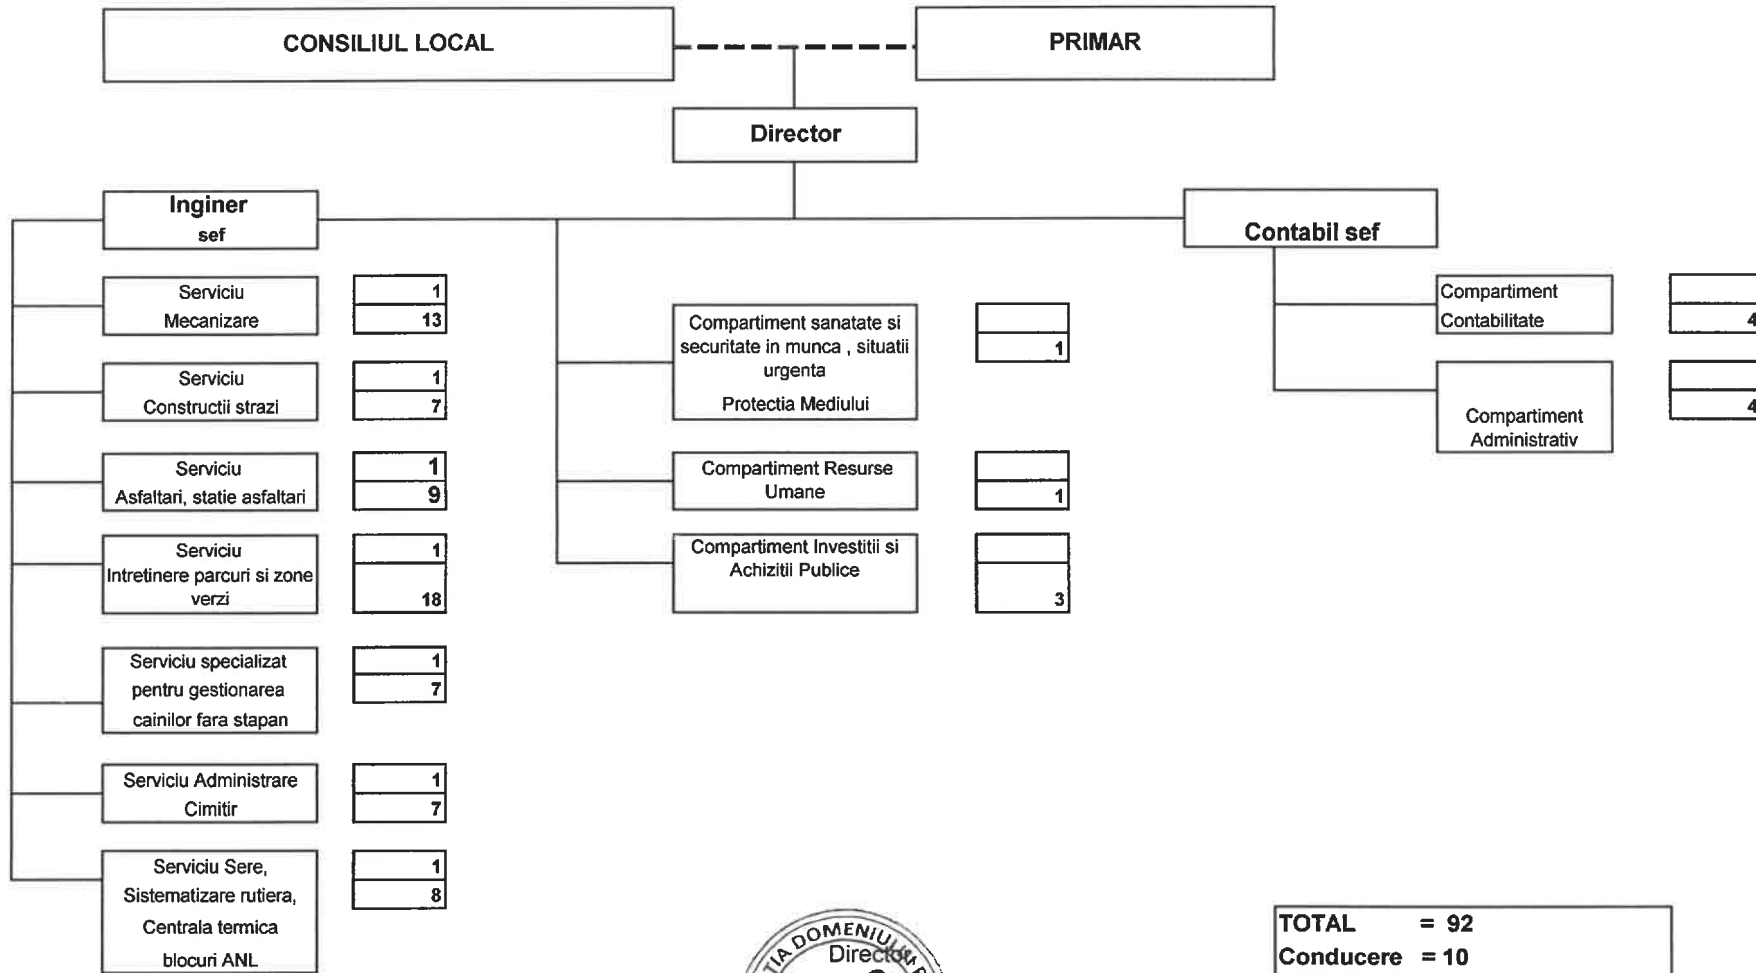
CONSILIUL LOCAL

PRIMAR

Director

Inginer sef

Contabil sef

Serviciu Mecanizare

1
13

Serviciu Constructii strazi

1
7

Serviciu Asfaltari, statie asfaltari

1
9

Serviciu Intretinere parcuri si zone verzi

1
18

Serviciu specializat pentru gestionarea cainilor fara stapan

1
7

Serviciu Administrare Cimitir

1
7

Serviciu Sere, Sistematizare rutiera, Centrala termica blocuri ANL

1
8

Compartiment sanatate si securitate in munca , situatii urgenta

Protectia Mediului

1

Compartiment Resurse Umane

1

Compartiment Investitii si Achizitii Publice

3

Compartiment Contabilitate

4

Compartiment Administrativ

4

DOMENIU
Director

TOTAL = 92
Conducere = 10